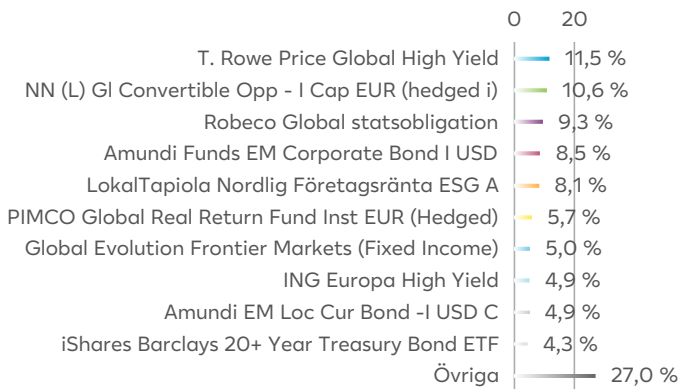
| | 0 20 |
|---|---|
| T. Rowe Price Global High Yield | 11,5 % |
| NN (L) Gl Convertible Opp - I Cap EUR (hedged i) | 10,6 % |
| Robeco Global statsobligation | 9,3 % |
| Amundi Funds EM Corporate Bond I USD | 8,5 % |
| LokalTapiola Nordlig Företagsränta ESG A | 8,1 % |
| PIMCO Global Real Return Fund Inst EUR (Hedged) | 5,7 % |
| Global Evolution Frontier Markets (Fixed Income) | 5,0 % |
| ING Europa High Yield | 4,9 % |
| Amundi EM Loc Cur Bond -I USD C | 4,9 % |
| iShares Barclays 20+ Year Treasury Bond ETF | 4,3 % |
| Övriga | 27,0 % |